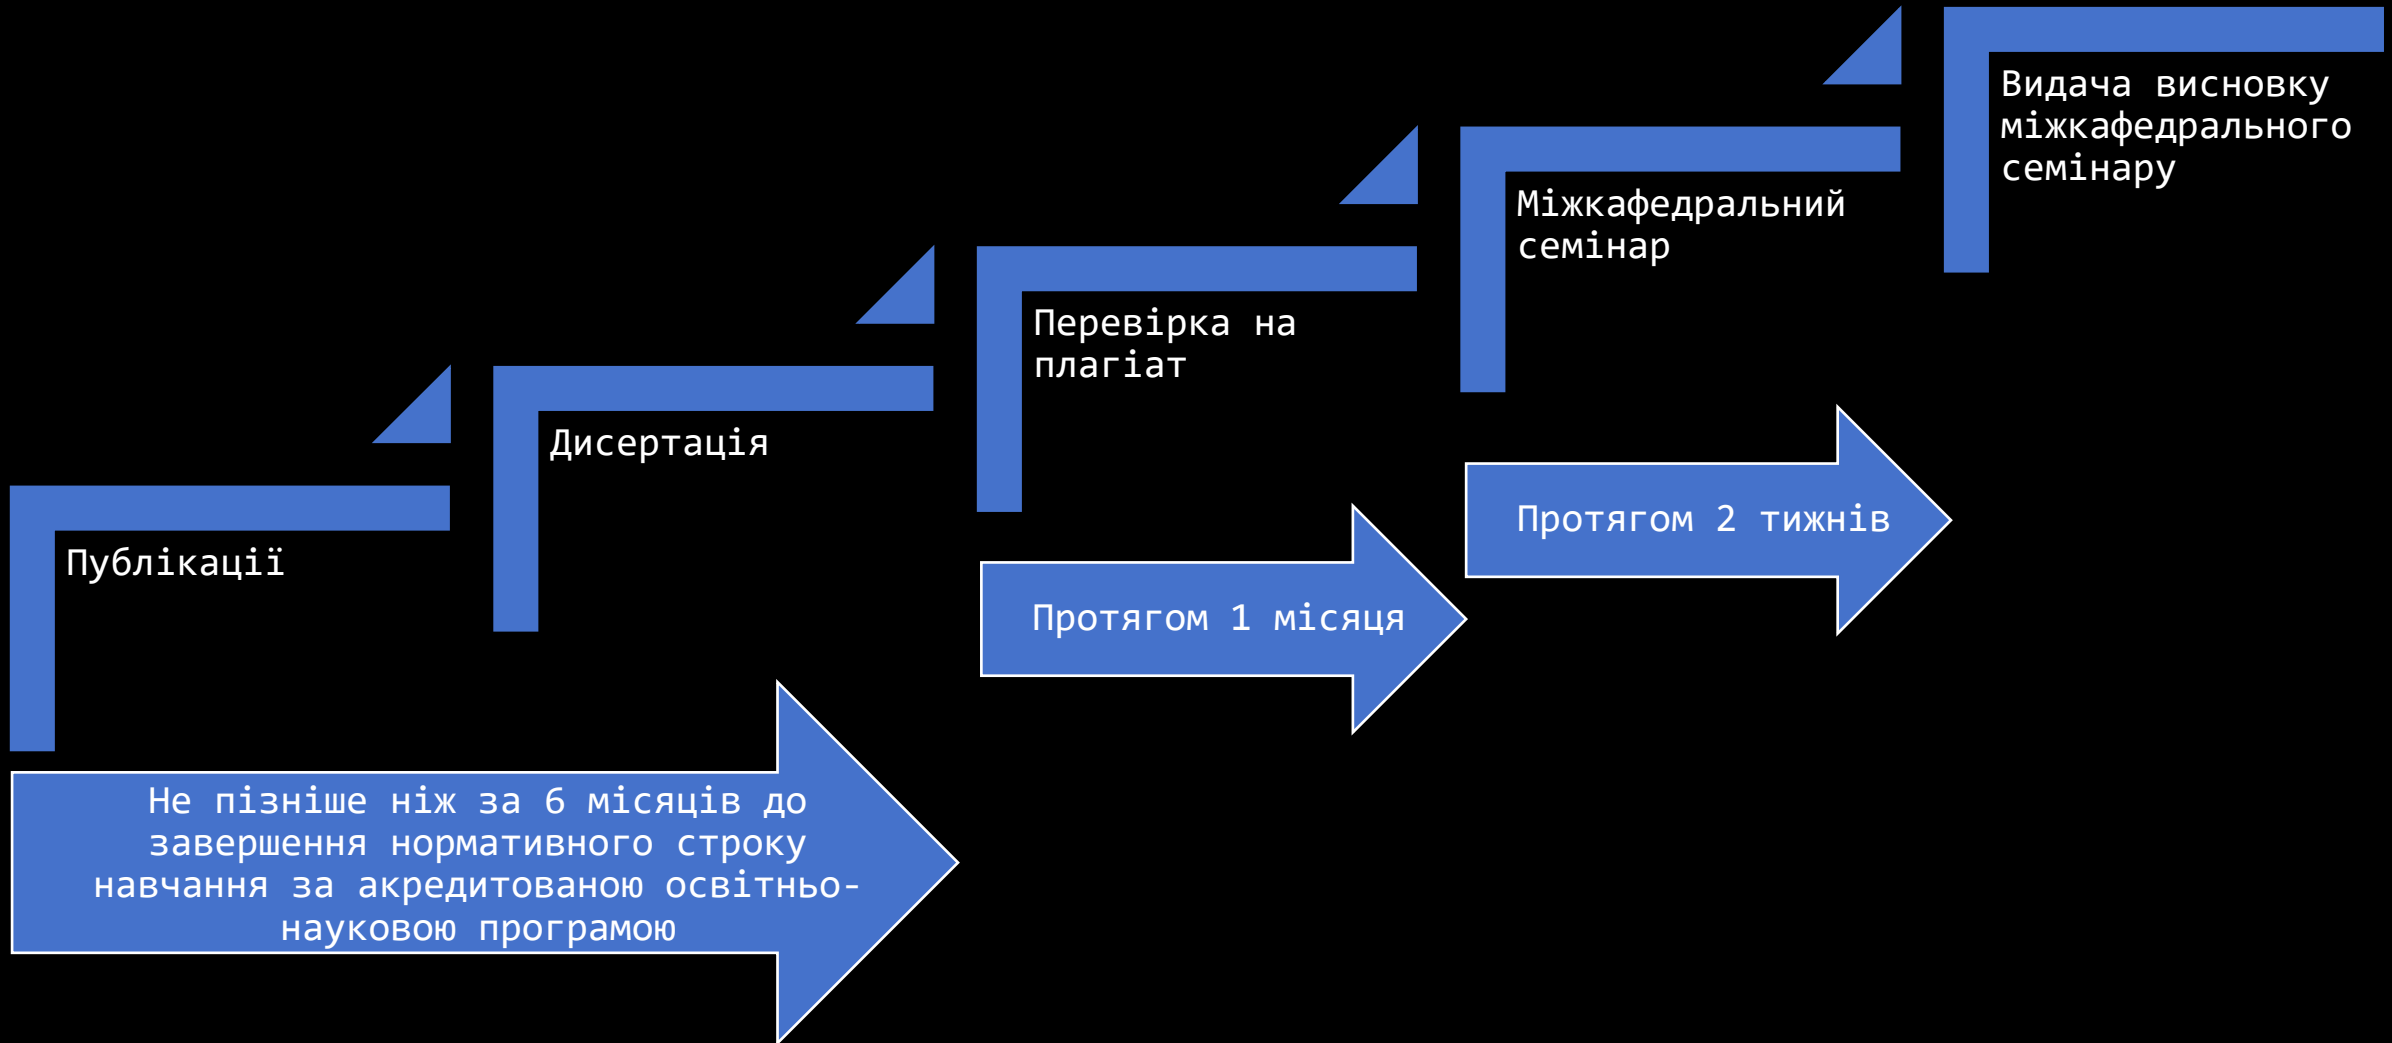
Публікації

Дисертація

Перевірка на плагіат

Міжкафедральний семінар

Видача висновку міжкафедрального семінару

Не пізніше ніж за 6 місяців до завершення нормативного строку навчання за акредитованою освітньо-науковою програмою

Протягом 1 місяця

Протягом 2 тижнів